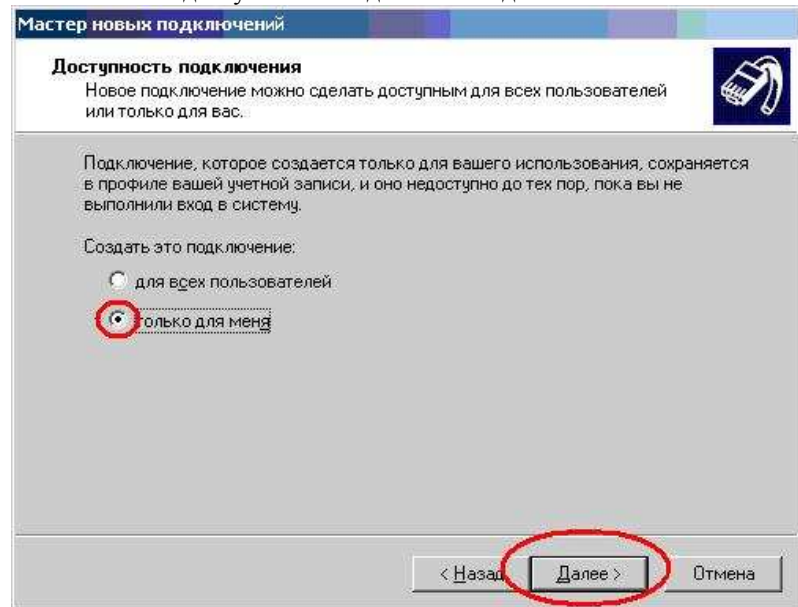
Мастер новых подключений

Доступность подключения
Новое подключение можно сделать доступным для всех пользователей или только для вас.

Подключение, которое создается только для вашего использования, сохраняется в профиле вашей учетной записи, и оно недоступно до тех пор, пока вы не выполнили вход в систему.

Создать это подключение:

для всех пользователей

только для меня

< Назад

Далее >

Отмена